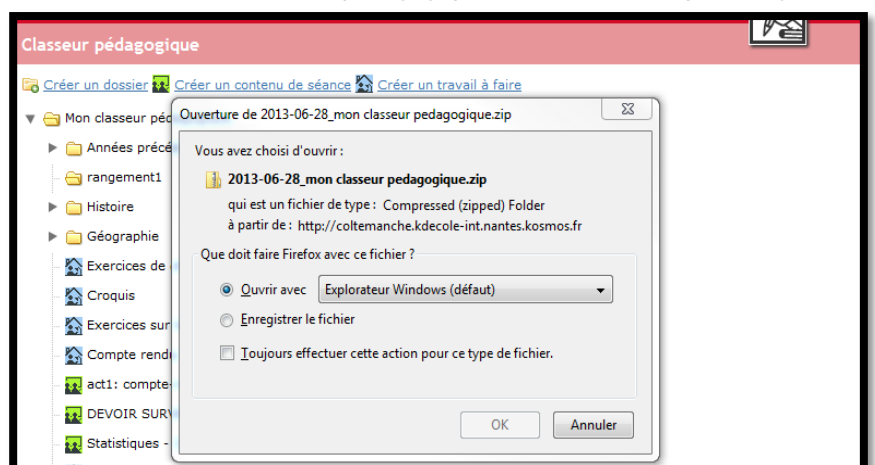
Classeur pédagogique

Créer un dossier Créer un contenu de séance Créer un travail à faire

Mon classeur péd
Années préc
rangement1
Histoire
Géographie
Exercices de
Croquis
Exercices sur
Compte rendu
act1: compte
DEVOIR SURV
Statistiques -

Ouverture de 2013-06-28_mon classeur pedagogique.zip

Vous avez choisi d'ouvrir :

2013-06-28_mon classeur pedagogique.zip

qui est un fichier de type : Compressed (zipped) Folder
à partir de : http://coltemanche.kdecole-int.nantes.kosmos.fr

Que doit faire Firefox avec ce fichier ?

Ouvrir avec Explorateur Windows (défaut)

Enregistrer le fichier

Toujours effectuer cette action pour ce type de fichier.

OK Annuler